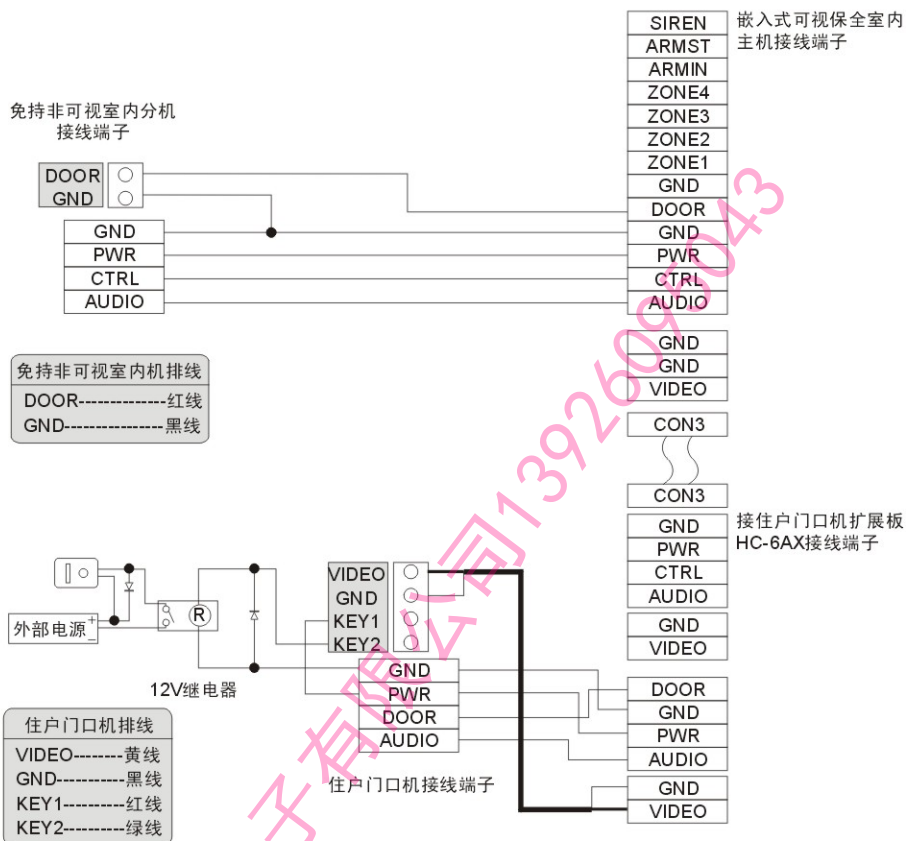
SIREN
ARMST
ARMIN
ZONE4
ZONE3
ZONE2
ZONE1
GND
DOOR
GND
PWR
CTRL
AUDIO

嵌入式可视保全室内主机接线端子

免持非可视室内分机接线端子

DOOR
GND

GND
PWR
CTRL
AUDIO

GND
GND
VIDEO

CON3
CON3

免持非可视室内机排线
DOOR--------------红线
GND---------------黑线

接住户门口机扩展板HC-6AX接线端子

GND
PWR
CTRL
AUDIO
GND
VIDEO

外部电源 + −

R

12V继电器

VIDEO
GND
KEY1
KEY2

GND
PWR
DOOR
AUDIO

住户门口机接线端子

DOOR
GND
PWR
AUDIO
GND
VIDEO

住户门口机排线
VIDEO--------黄线
GND-----------黑线
KEY1----------红线
KEY2----------绿线

子有限公司13926096043